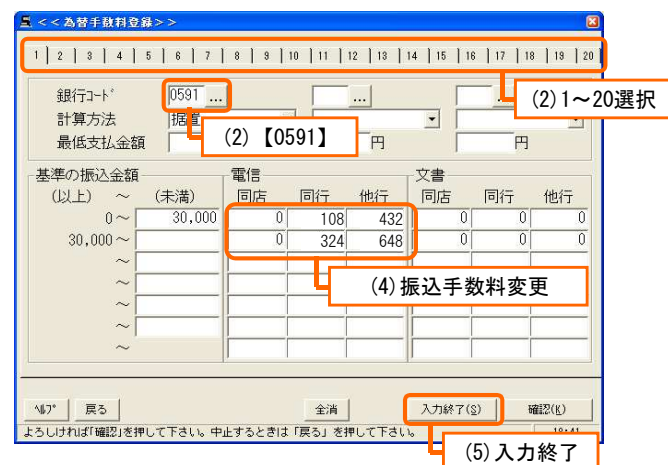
<<為替手数料登録>>

1 | 2 | 3 | 4 | 5 | 6 | 7 | 8 | 9 | 10 | 11 | 12 | 13 | 14 | 15 | 16 | 17 | 18 | 19 | 20

銀行ｺｰﾄﾞ 0591 ...
計算方法 据置
最低支払金額 円 円

(2) 1～20選択

(2) 【0591】

基準の振込金額
(以上) ～ (未満)

| | | 電信 同店 | 同行 | 他行 | 文書 同店 | 同行 | 他行 |
|---|---|---|---|---|---|---|---|
| 0 ～ | 30,000 | 0 | 108 | 432 | 0 | 0 | 0 |
| 30,000 ～ | | 0 | 324 | 648 | 0 | 0 | 0 |
| ～ | | | | | | | |
| ～ | | | | | | | |
| ～ | | | | | | | |
| ～ | | | | | | | |
| ～ | | | | | | | |

(4) 振込手数料変更

ﾍﾙﾌﾟ 戻る 全消 入力終了(S) 確認(K)

よろしければ「確認」を押して下さい。中止するときは「戻る」を押して下さい。

(5) 入力終了